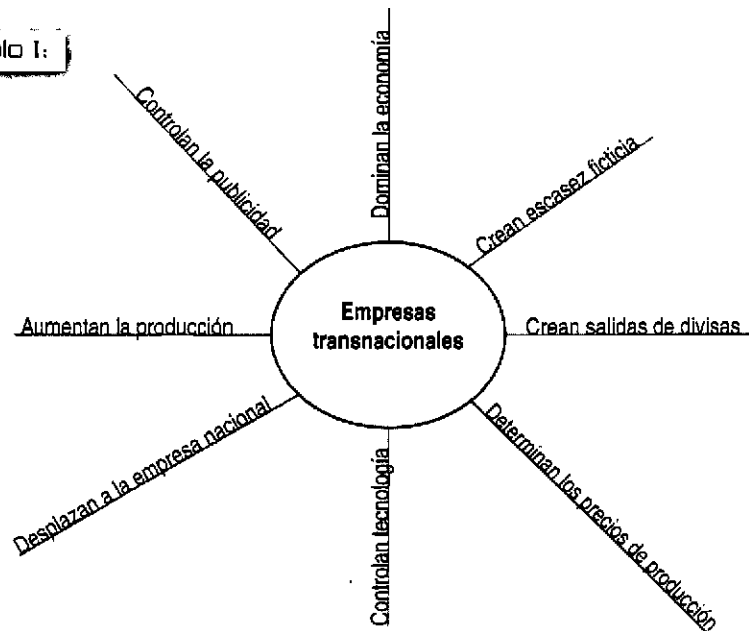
lo I:

Empresas transnacionales

Dominan la economía

Crean escasez ficticia

Crean salidas de divisas

Determinan los precios de producción

Controlan tecnología

Desplazan a la empresa nacional

Aumentan la producción

Controlan la publicidad